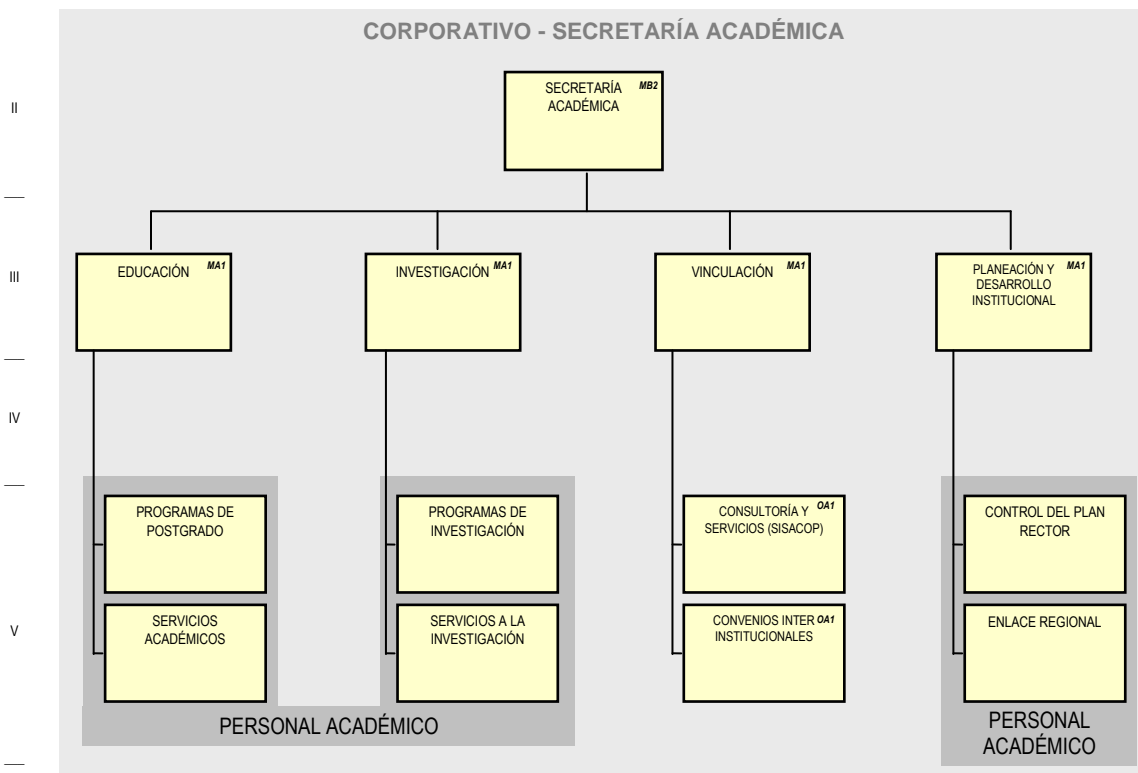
CORPORATIVO - SECRETARÍA ACADÉMICA

II

SECRETARÍA ACADÉMICA MB2

III

EDUCACIÓN MA1

INVESTIGACIÓN MA1

VINCULACIÓN MA1

PLANEACIÓN Y DESARROLLO INSTITUCIONAL MA1

IV

V

PROGRAMAS DE POSTGRADO

SERVICIOS ACADÉMICOS

PROGRAMAS DE INVESTIGACIÓN

SERVICIOS A LA INVESTIGACIÓN

CONSULTORÍA Y SERVICIOS (SISACOP) OA1

CONVENIOS INTER INSTITUCIONALES OA1

CONTROL DEL PLAN RECTOR

ENLACE REGIONAL

PERSONAL ACADÉMICO

PERSONAL ACADÉMICO